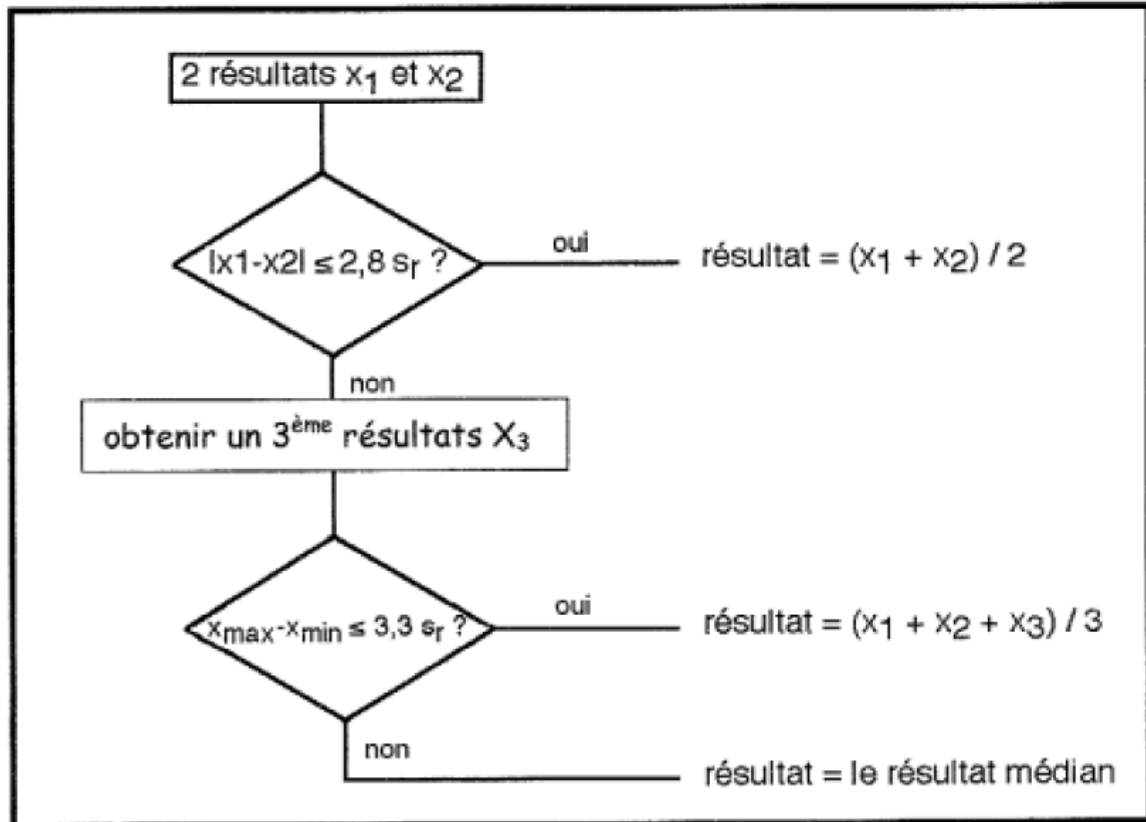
2 résultats $x_1$ et $x_2$

$|x1-x2| \leq 2,8\ s_r$ ?

oui

résultat = $(x_1 + x_2) / 2$

non

obtenir un 3$^{ème}$ résultats $X_3$

$x_{max}-x_{min} \leq 3,3\ s_r$ ?

oui

résultat = $(x_1 + x_2 + x_3) / 3$

non

résultat = le résultat médian